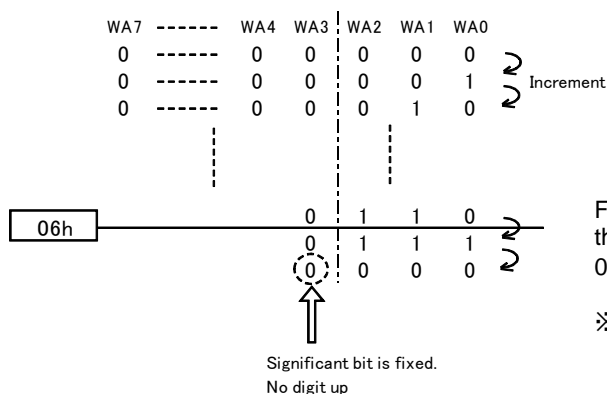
| WA7 | ------ | WA4 | WA3 | WA2 | WA1 | WA0 |
|---|---|---|---|---|---|---|
| 0 | ------ | 0 | 0 | 0 | 0 | 0 |
| 0 | ------ | 0 | 0 | 0 | 0 | 1 |
| 0 | ------ | 0 | 0 | 0 | 1 | 0 |

Increment

06h

| 0 | 1 | 1 | 0 |
|---|---|---|---|
| 0 | 1 | 1 | 1 |
| 0 | 0 | 0 | 0 |

F
th
0

※

Significant bit is fixed.
No digit up